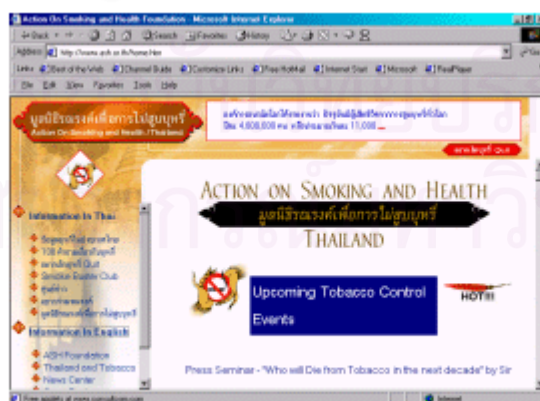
Action On Smoking and Health Foundation - Microsoft Internet Explorer

Back Forward Stop Refresh Home Search Favorites History Mail Print

Address http://www.ash.or.th/home.htm

Links Best of the Web Channel Guide Customize Links Free HotMail Internet Start Microsoft RealPlayer

File Edit View Favorites Tools Help

มูลนิธิรณรงค์เพื่อการไม่สูบบุหรี่
Action On Smoking and Health Thailand

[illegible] 4,000,000 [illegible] 11,000 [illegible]

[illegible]

Information in Thai

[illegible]
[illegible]
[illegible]
Smoke Buster Club
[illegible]
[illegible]
มูลนิธิรณรงค์เพื่อการไม่สูบบุหรี่

Information in English

ASH Foundation
Thailand and Tobacco
News Center

ACTION ON SMOKING AND HEALTH
มูลนิธิรณรงค์เพื่อการไม่สูบบุหรี่
THAILAND

Upcoming Tobacco Control Events

HOT!!!

Press Seminar - "Who will Die from Tobacco in the next decade" by Sir

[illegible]

Internet